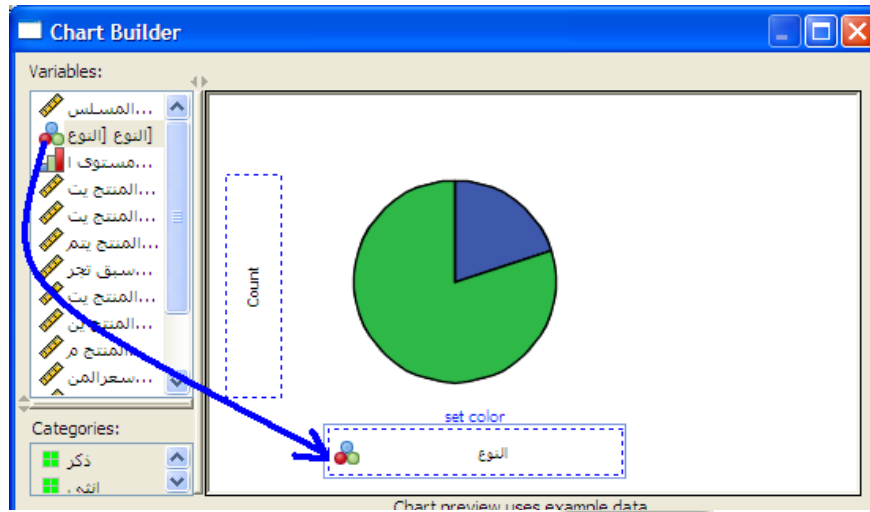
Chart Builder

Variables:

المسلس...
النوع [النوع]
مستوى ا...
المنتج يت...
المنتج يت...
المنتج يتم...
سبق تجر...
المنتج يت...
المنتج لن...
المنتج م...
سعرالمن...

Categories:

ذكر
انثى

Count

set color

النوع

Chart preview uses example data